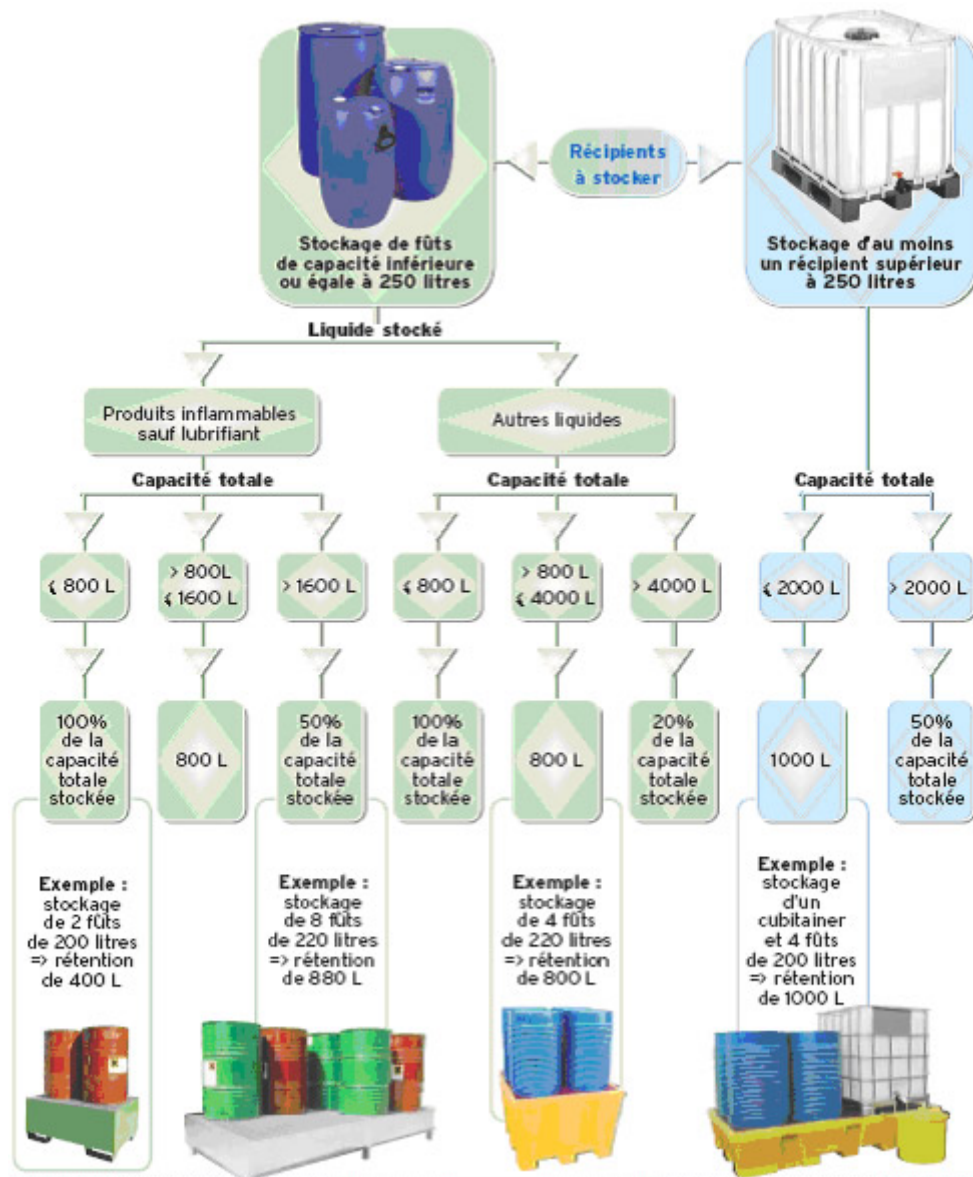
Récipients à stocker

Stockage de fûts de capacité inférieure ou égale à 250 litres

Stockage d'au moins un récipient supérieur à 250 litres

Liquide stocké

Produits inflammables sauf lubrifiant

Autres liquides

Capacité totale

Capacité totale

Capacité totale

$\leq$ 800 L

> 800L $\leq$ 1600 L

> 1600 L

$\leq$ 800 L

> 800 L $\leq$ 4000 L

> 4000 L

$\leq$ 2000 L

> 2000 L

100% de la capacité totale stockée

800 L

50% de la capacité totale stockée

100% de la capacité totale stockée

800 L

20% de la capacité totale stockée

1000 L

50% de la capacité totale stockée

Exemple : stockage de 2 fûts de 200 litres => rétention de 400 L

Exemple : stockage de 8 fûts de 220 litres => rétention de 880 L

Exemple : stockage de 4 fûts de 220 litres => rétention de 800 L

Exemple : stockage d'un cubitainer et 4 fûts de 200 litres => rétention de 1000 L